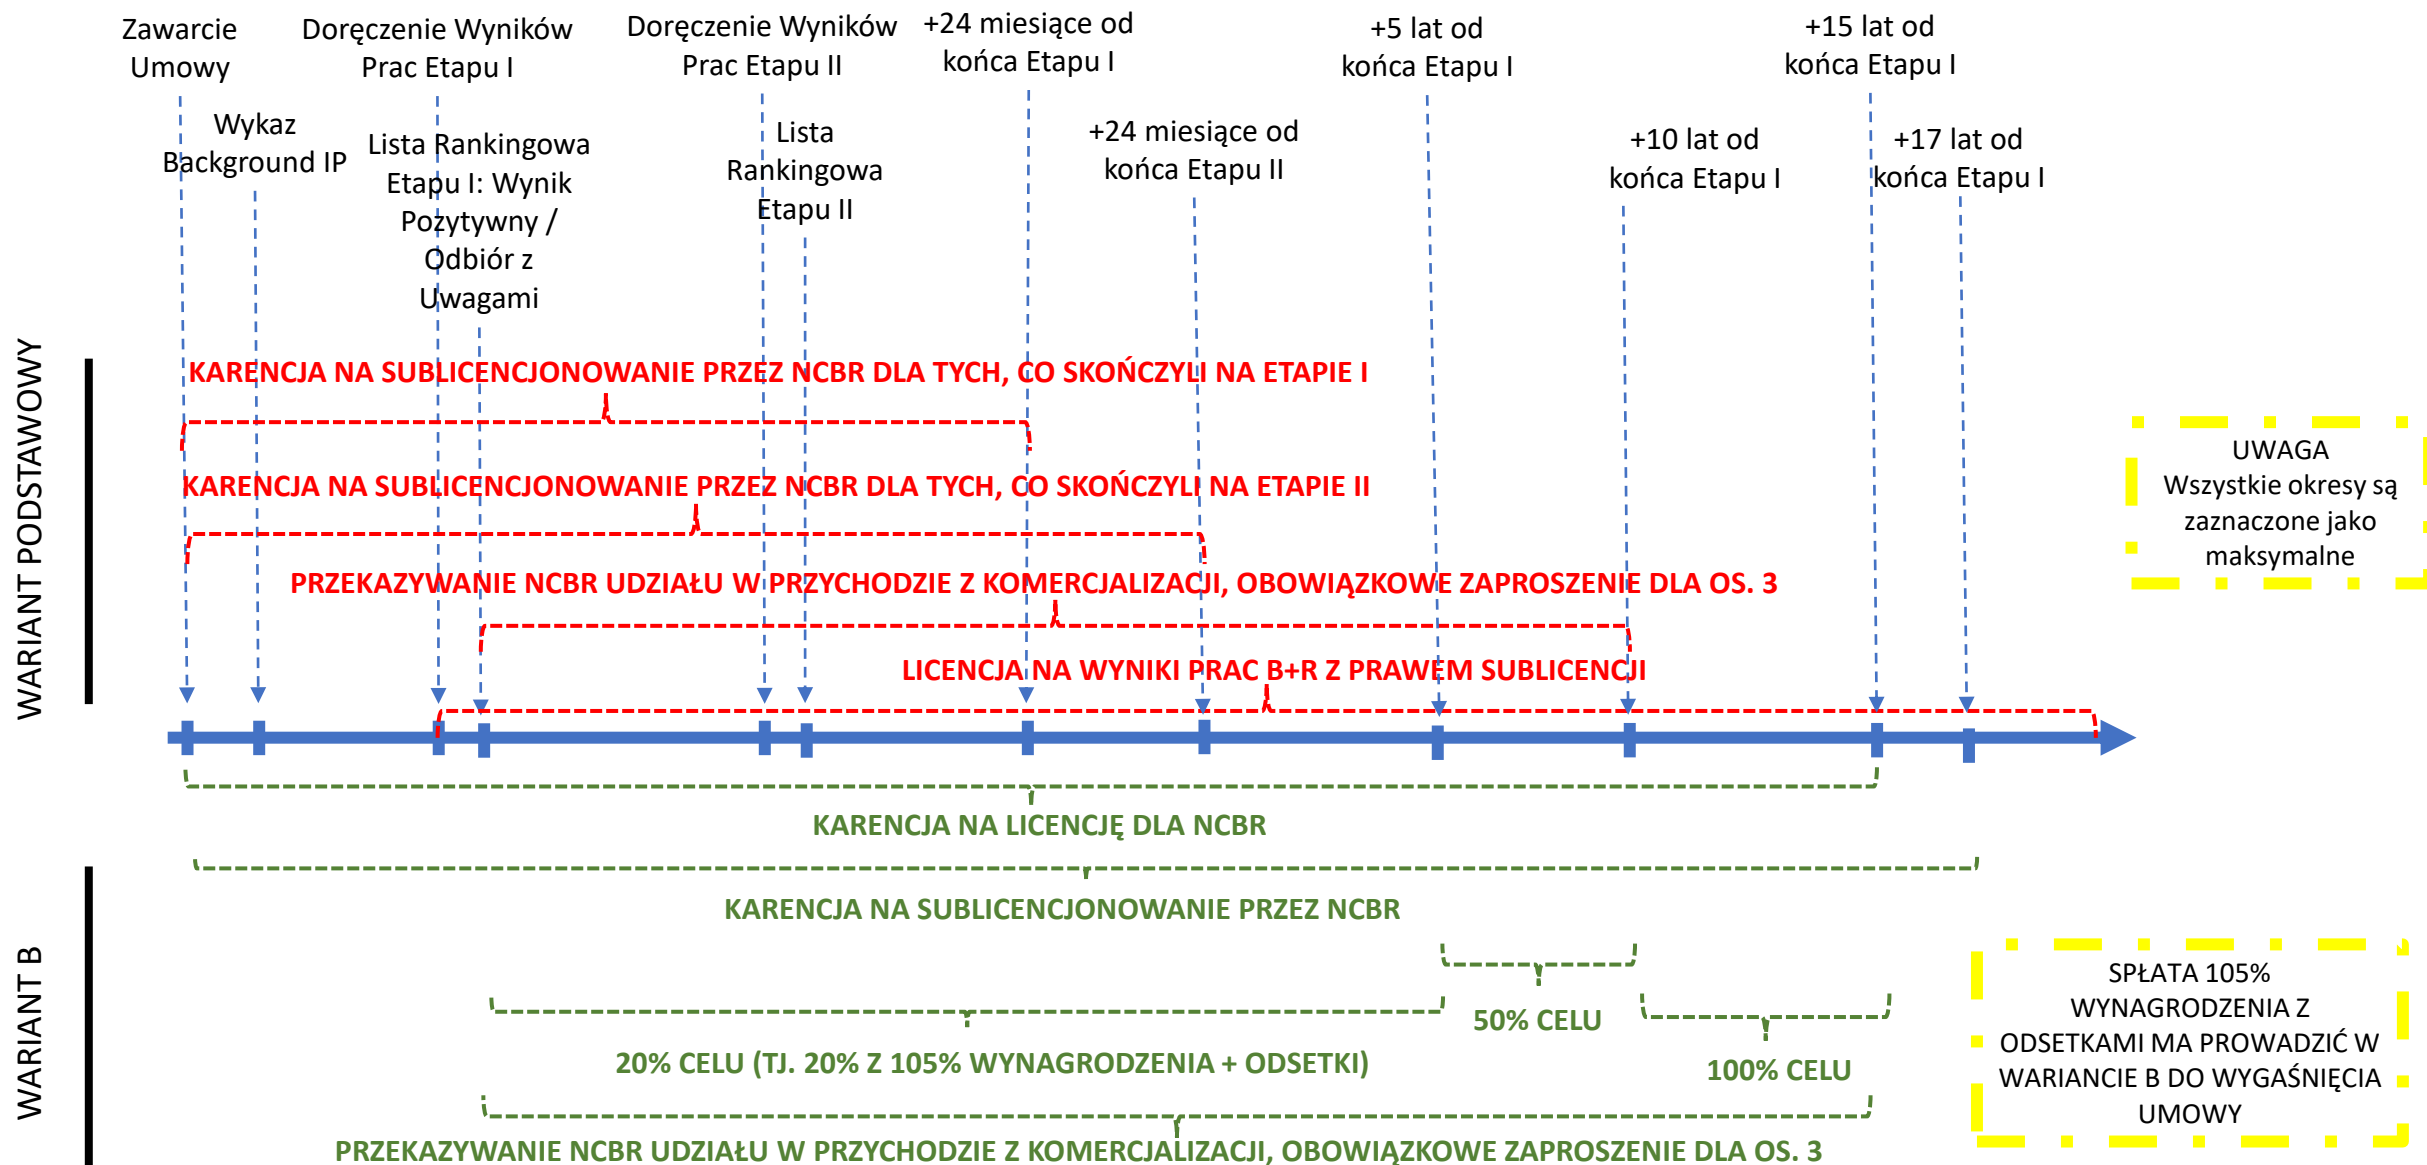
Zawarcie Umowy

Doręczenie Wyników Prac Etapu I

Doręczenie Wyników Prac Etapu II

+24 miesiące od końca Etapu I

+5 lat od końca Etapu I

+15 lat od końca Etapu I

Wykaz Background IP

Lista Rankingowa Etapu I: Wynik Pozytywny / Odbiór z Uwagami

Lista Rankingowa Etapu II

+24 miesiące od końca Etapu II

+10 lat od końca Etapu I

+17 lat od końca Etapu I

WARIANT PODSTAWOWY

KARENCJA NA SUBLICENCJONOWANIE PRZEZ NCBR DLA TYCH, CO SKOŃCZYLI NA ETAPIE I

KARENCJA NA SUBLICENCJONOWANIE PRZEZ NCBR DLA TYCH, CO SKOŃCZYLI NA ETAPIE II

PRZEKAZYWANIE NCBR UDZIAŁU W PRZYCHODZIE Z KOMERCJALIZACJI, OBOWIĄZKOWE ZAPROSZENIE DLA OS. 3

LICENCJA NA WYNIKI PRAC B+R Z PRAWEM SUBLICENCJI

UWAGA
Wszystkie okresy są zaznaczone jako maksymalne

KARENCJA NA LICENCJĘ DLA NCBR

KARENCJA NA SUBLICENCJONOWANIE PRZEZ NCBR

WARIANT B

50% CELU

20% CELU (TJ. 20% Z 105% WYNAGRODZENIA + ODSETKI)

100% CELU

SPŁATA 105% WYNAGRODZENIA Z ODSETKAMI MA PROWADZIĆ W WARIANCIE B DO WYGAŚNIĘCIA UMOWY

PRZEKAZYWANIE NCBR UDZIAŁU W PRZYCHODZIE Z KOMERCJALIZACJI, OBOWIĄZKOWE ZAPROSZENIE DLA OS. 3